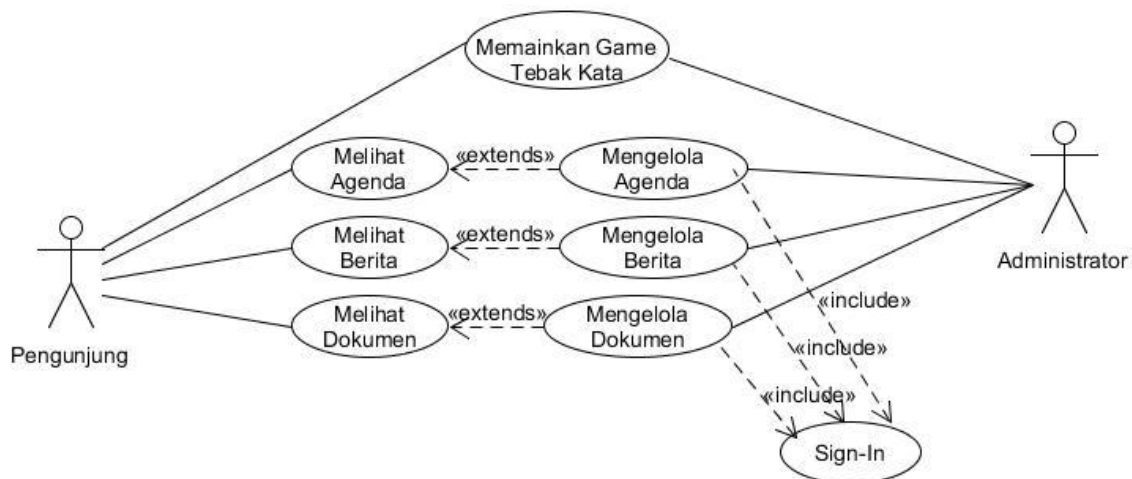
Memainkan Game Tebak Kata

Melihat Agenda

«extends»

Mengelola Agenda

Administrator

Pengunjung

Melihat Berita

«extends»

Mengelola Berita

«include»

Melihat Dokumen

«extends»

Mengelola Dokumen

«include»

«include»

Sign-In